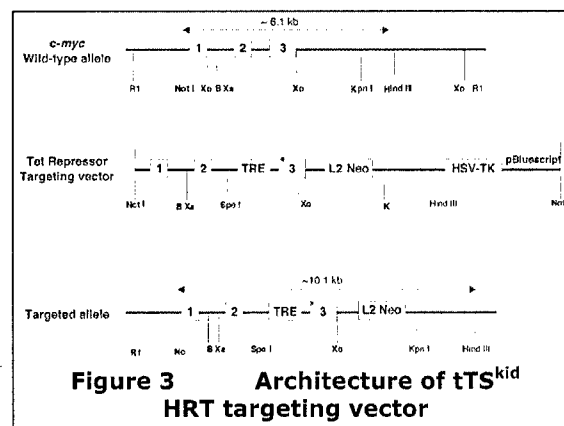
~ 6.1 kb

c-myc
Wild-type allele

1 2 3

R1 Not I Xo B Xa Xo Kpn I Hind III Xo R1

Tet Repressor
Targeting vector

1 2 TRE 3 L2 Neo HSV-TK pBluescript

Not I B Xa Spe I Xo K Hind III Not

~10.1 kb

Targeted allele

1 2 TRE 3 L2 Neo

R1 No B Xa Spe I Xo Kpn I Hind III

Figure 3 Architecture of tTS$^{kid}$
HRT targeting vector